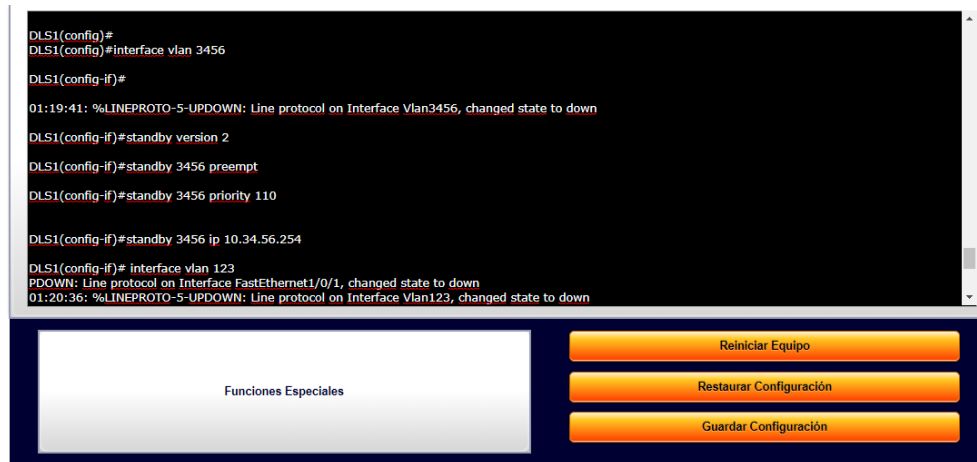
DLS1(config)#
DLS1(config)#interface vlan 3456

DLS1(config-if)#

01:19:41: %LINEPROTO-5-UPDOWN: Line protocol on Interface Vlan3456, changed state to down

DLS1(config-if)#standby version 2

DLS1(config-if)#standby 3456 preempt

DLS1(config-if)#standby 3456 priority 110

DLS1(config-if)#standby 3456 ip 10.34.56.254

DLS1(config-if)# interface vlan 123
PDOWN: Line protocol on Interface FastEthernet1/0/1, changed state to down
01:20:36: %LINEPROTO-5-UPDOWN: Line protocol on Interface Vlan123, changed state to down

Funciones Especiales

Reiniciar Equipo

Restaurar Configuración

Guardar Configuración